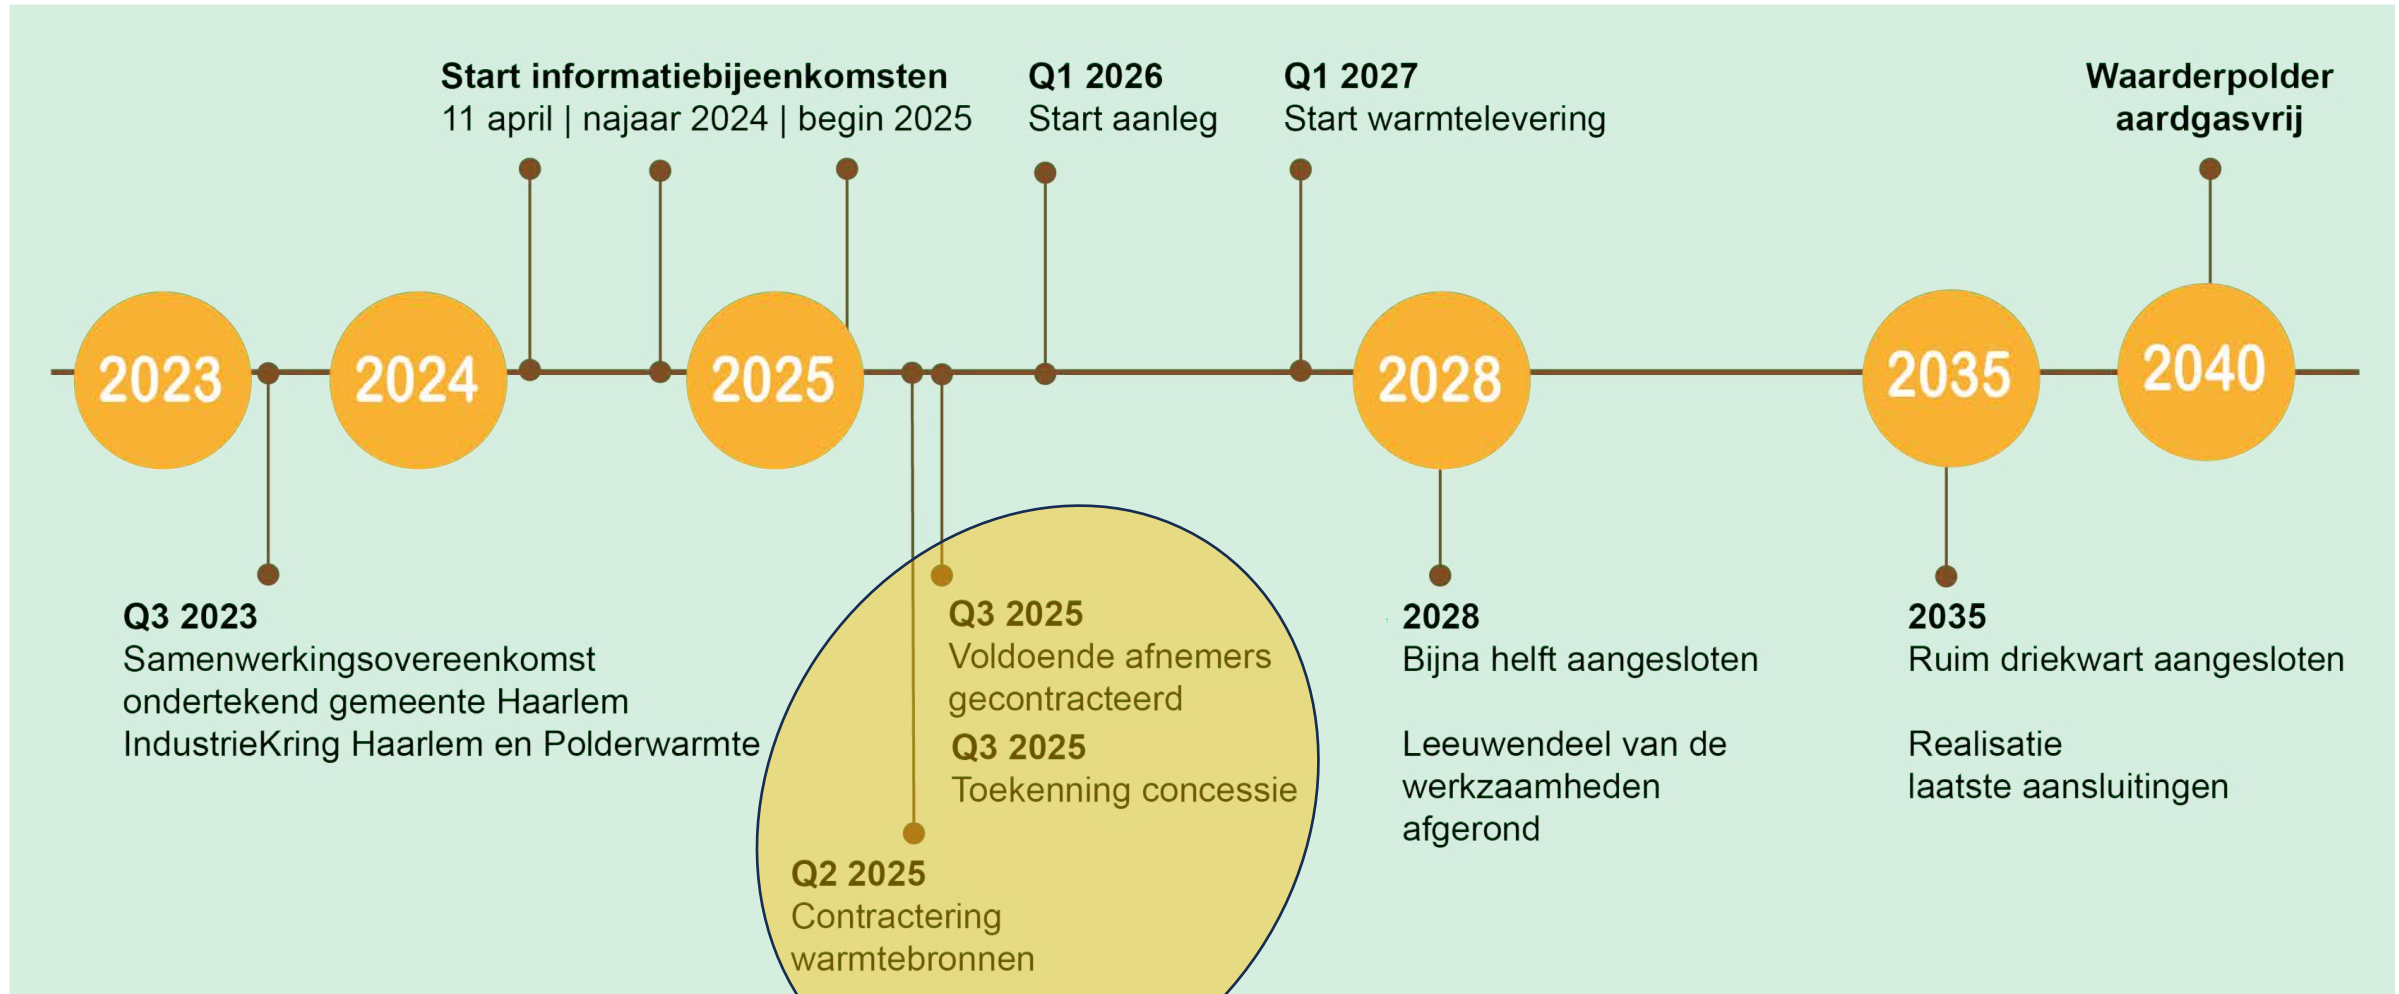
Start informatiebijeenkomsten
11 april | najaar 2024 | begin 2025

Q1 2026
Start aanleg

Q1 2027
Start warmtelevering

Waarderpolder
aardgasvrij

2023

2024

2025

2028

2035

2040

Q3 2023
Samenwerkingsovereenkomst ondertekend gemeente Haarlem IndustrieKring Haarlem en Polderwarmte

Q3 2025
Voldoende afnemers gecontracteerd

Q3 2025
Toekenning concessie

Q2 2025
Contractering warmtebronnen

2028
Bijna helft aangesloten

Leeuwendeel van de werkzaamheden afgerond

2035
Ruim driekwart aangesloten

Realisatie
laatste aansluitingen